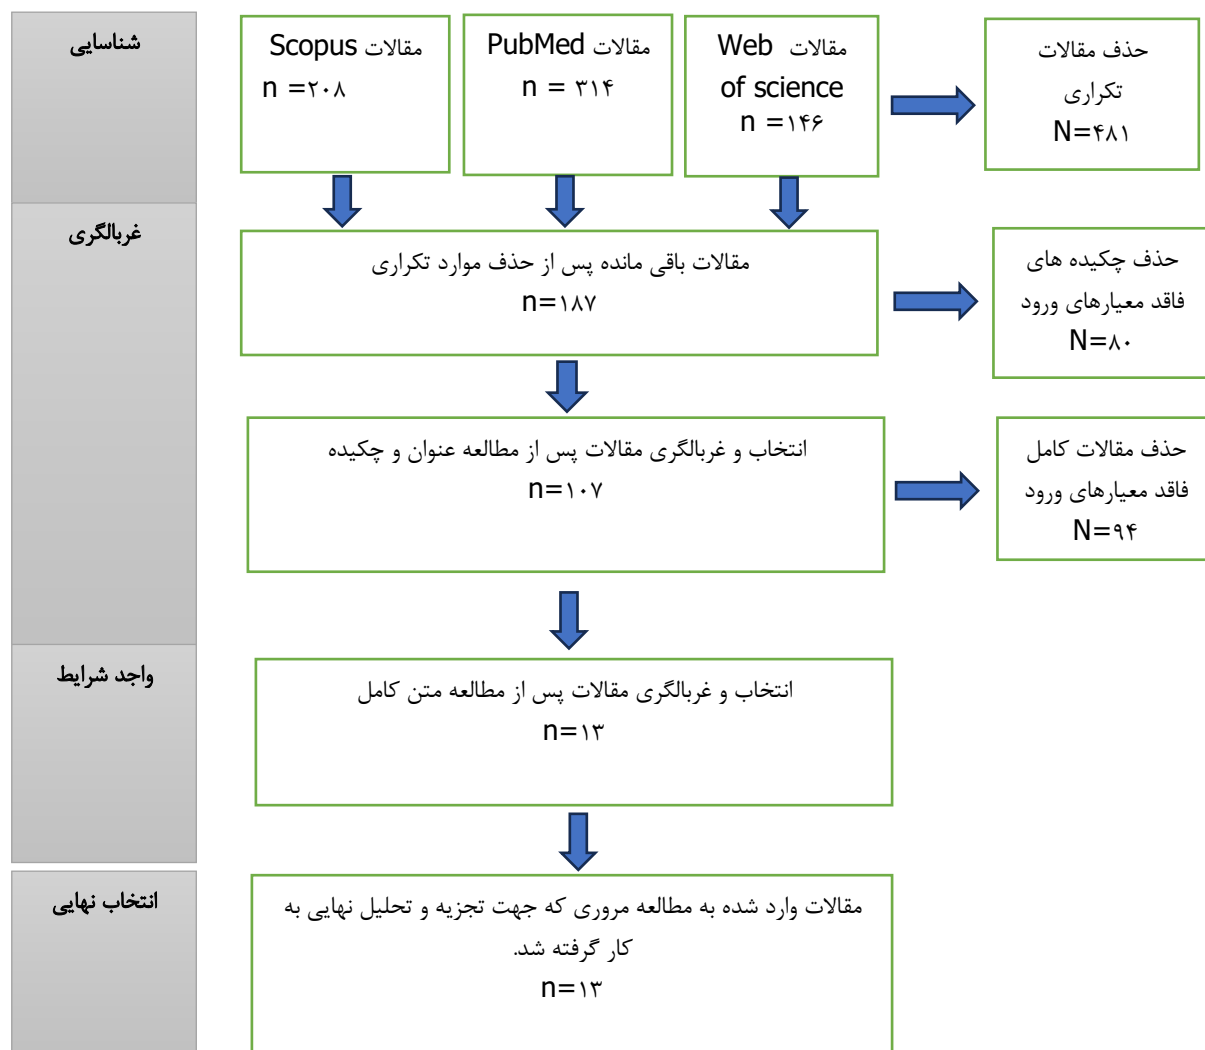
شناسایی

مقالات Scopus
n =۲۰۸

مقالات PubMed
n = ۳۱۴

مقالات Web of science
n =۱۴۶

حذف مقالات تکراری
N=۴۸۱

غربالگری

مقالات باقی مانده پس از حذف موارد تکراری
n=۱۸۷

حذف چکیده های فاقد معیارهای ورود
N=۸۰

انتخاب و غربالگری مقالات پس از مطالعه عنوان و چکیده
n=۱۰۷

حذف مقالات کامل فاقد معیارهای ورود
N=۹۴

واجد شرایط

انتخاب و غربالگری مقالات پس از مطالعه متن کامل
n=۱۳

انتخاب نهایی

مقالات وارد شده به مطالعه مروری که جهت تجزیه و تحلیل نهایی به کار گرفته شد.
n=۱۳